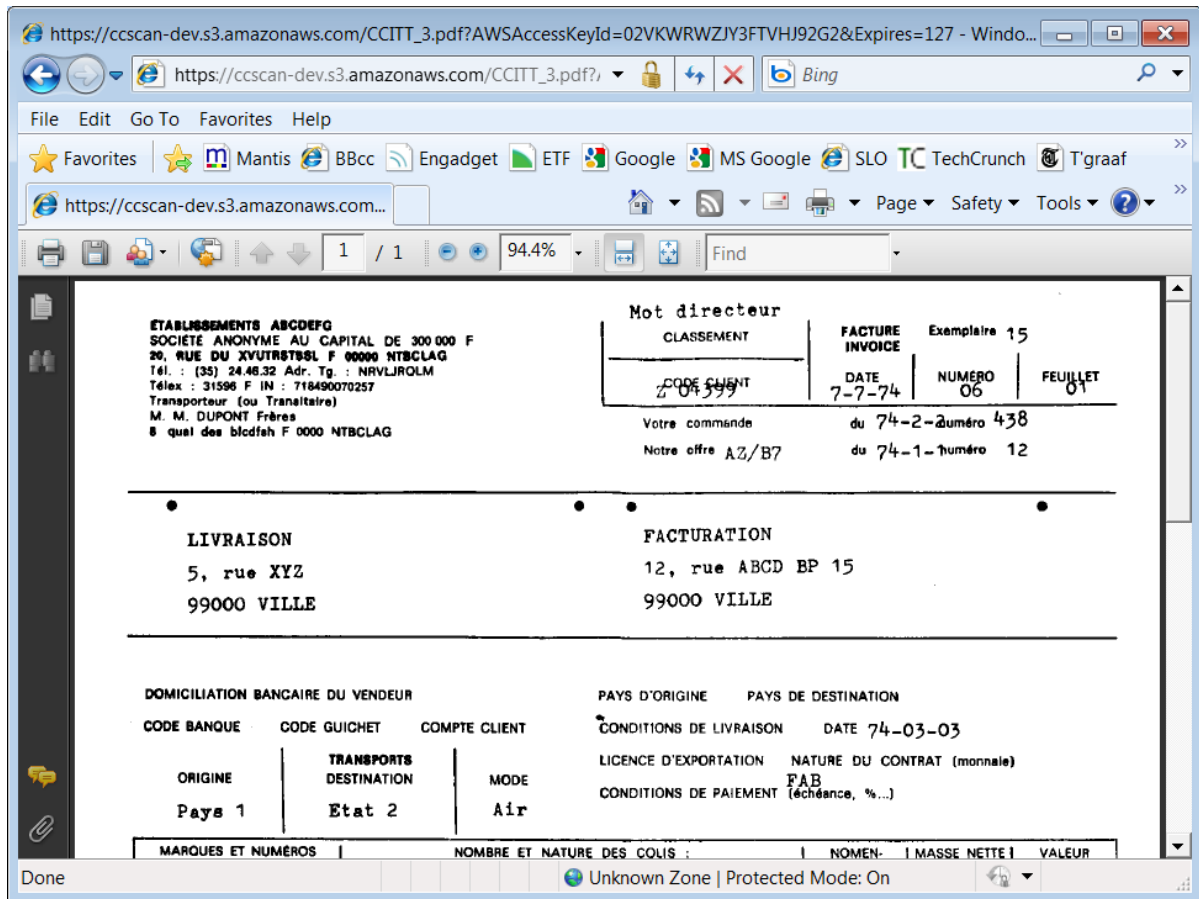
https://ccscan-dev.s3.amazonaws.com/CCITT_3.pdf?AWSAccessKeyId=02VKWRWZJY3FTVHJ92G2&Expires=127 - Windo...

https://ccscan-dev.s3.amazonaws.com/CCITT_3.pdf?/

Bing

File Edit Go To Favorites Help

Favorites Mantis BBcc Engadget ETF Google MS Google SLO TechCrunch T'graaf

https://ccscan-dev.s3.amazonaws.com...

Page Safety Tools

1 / 1 94.4% Find

ÉTABLISSEMENTS ABCDEFG
SOCIÉTÉ ANONYME AU CAPITAL DE 300 000 F
20, RUE DU XVUTRSTSSL F 00000 NTBCLAG
Tél. : (35) 24.46.32 Adr. Tg. : NRVLJROLM
Télex : 31596 F IN : 718490070257
Transporteur (ou Transitaire)
M. M. DUPONT Frères
8 quai des blcdfsh F 0000 NTBCLAG

Mot directeur

CLASSEMENT

CODE CLIENT Z 04399

FACTURE INVOICE

Exemplaire 15

DATE 7-7-74

NUMÉRO 06

FEUILLET 01

Votre commande du 74-2-2 numéro 438

Notre offre AZ/B7 du 74-1-1 numéro 12

LIVRAISON
5, rue XYZ
99000 VILLE

FACTURATION
12, rue ABCD BP 15
99000 VILLE

DOMICILIATION BANCAIRE DU VENDEUR

CODE BANQUE CODE GUICHET COMPTE CLIENT

| ORIGINE | TRANSPORTS DESTINATION | MODE |
|---|---|---|
| Pays 1 | Etat 2 | Air |

PAYS D'ORIGINE PAYS DE DESTINATION

CONDITIONS DE LIVRAISON DATE 74-03-03

LICENCE D'EXPORTATION NATURE DU CONTRAT (monnaie) FAB

CONDITIONS DE PAIEMENT (échéance, %...)

MARQUES ET NUMÉROS | NOMBRE ET NATURE DES COLIS : | NOMEN- | MASSE NETTE | VALEUR

Done Unknown Zone | Protected Mode: On